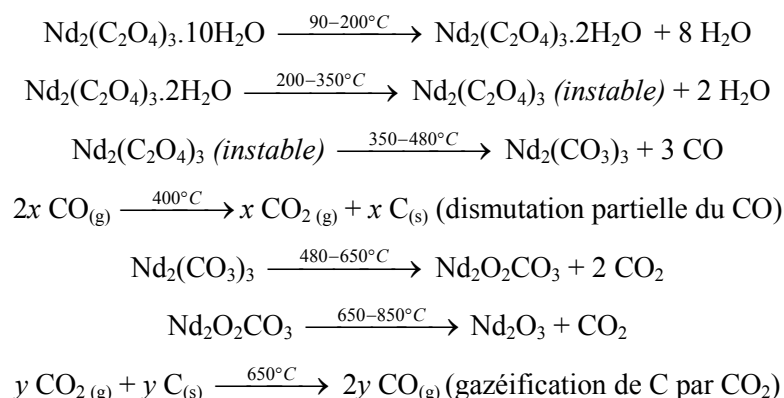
$Nd_2(C_2O_4)_3.10H_2O \xrightarrow{90-200°C} Nd_2(C_2O_4)_3.2H_2O + 8\ H_2O$

$Nd_2(C_2O_4)_3.2H_2O \xrightarrow{200-350°C} Nd_2(C_2O_4)_3$ *(instable)* $+ 2\ H_2O$

$Nd_2(C_2O_4)_3$ *(instable)* $\xrightarrow{350-480°C} Nd_2(CO_3)_3 + 3\ CO$

$2x\ CO_{(g)} \xrightarrow{400°C} x\ CO_{2\ (g)} + x\ C_{(s)}$ (dismutation partielle du CO)

$Nd_2(CO_3)_3 \xrightarrow{480-650°C} Nd_2O_2CO_3 + 2\ CO_2$

$Nd_2O_2CO_3 \xrightarrow{650-850°C} Nd_2O_3 + CO_2$

$y\ CO_{2\ (g)} + y\ C_{(s)} \xrightarrow{650°C} 2y\ CO_{(g)}$ (gazéification de C par $CO_2$)